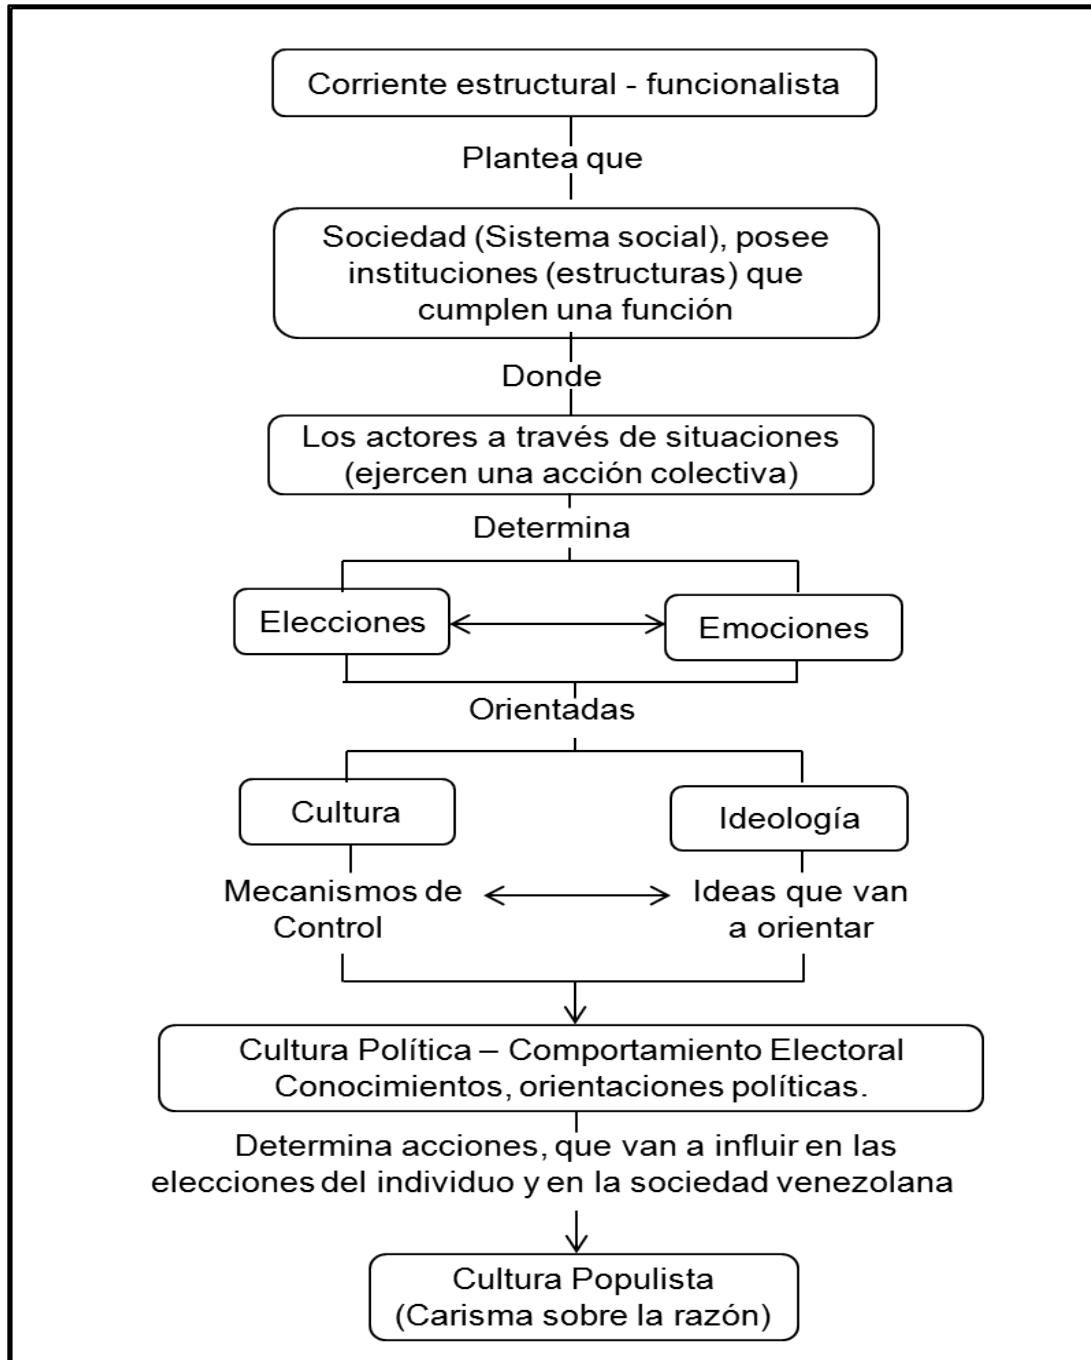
Corriente estructural - funcionalista

Plantea que

Sociedad (Sistema social), posee instituciones (estructuras) que cumplen una función

Donde

Los actores a través de situaciones (ejercen una acción colectiva)

Determina

Elecciones

Emociones

Orientadas

Cultura

Ideología

Mecanismos de Control

Ideas que van a orientar

Cultura Política – Comportamiento Electoral
Conocimientos, orientaciones políticas.

Determina acciones, que van a influir en las elecciones del individuo y en la sociedad venezolana

Cultura Populista
(Carisma sobre la razón)